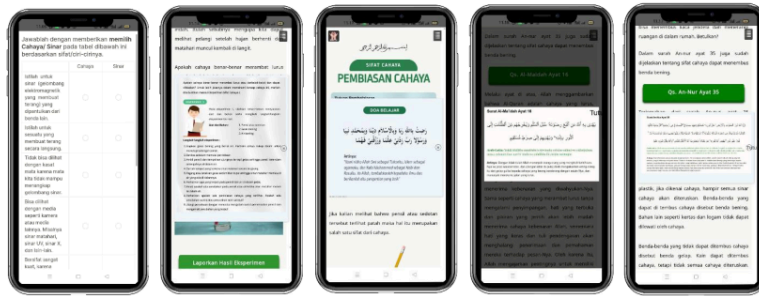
Jawablah dengan memberikan memilih Cahaya/ Sinar pada tabel dibawah ini berdasarkan sifat/ciri-cirinya.

| | Cahaya | Sinar |
|---|---|---|
| Istilah untuk sinar (gelombang elektromagnetik) yang membuat terang) yang dipancarkan dari benda lain. | | |
| Istilah untuk sesuatu yang membuat terang secara langsung. | | |
| Tidak bisa dilihat dengan kasat mata karena mata kita bisa merangkap gelombang sinar. | | |
| Bisa dilihat dengan mata seperti kamera atau mesin lainnya. Misalnya sinar matahari, sinar UV, sinar X, dan lain-lain. | | |
| Bersifat cengah-bust, karena | | |

malahan muncul kembali di langit.

Apakah cahaya benar-benar merambat lurus

Laporkan Hasil Eksperimen

SIFAT CAHAYA
PEMBIASAN CAHAYA

DOA BELAJAR

Jika kalian melihat bahwa pensil atau sedotan tersebut terlihat patah maka hal itu merupakan salah satu sifat dari cahaya.

Qs. Al-Maidah Ayat 16

Tut

Surat Al-Ma'idah Ayat 16

memantulkan cahaya?

Dalam surah An-nur ayat 35 juga sudah dijelaskan tentang sifat cahaya dapat memantul benda bening.

Qs. An-Nur Ayat 35

plastik, jika dikenai cahaya, hampir semua sinar cahaya akan diteruskan. Benda-benda yang dapat di tembus cahaya disebut benda bening. Bahan lain seperti kertas dan logam tidak dapat ditembus oleh cahaya.

Benda-benda yang tidak dapat ditembus cahaya disebut benda gelap. Kain dapat ditembus cahaya, tetapi tidak semua cahaya diteruskan.